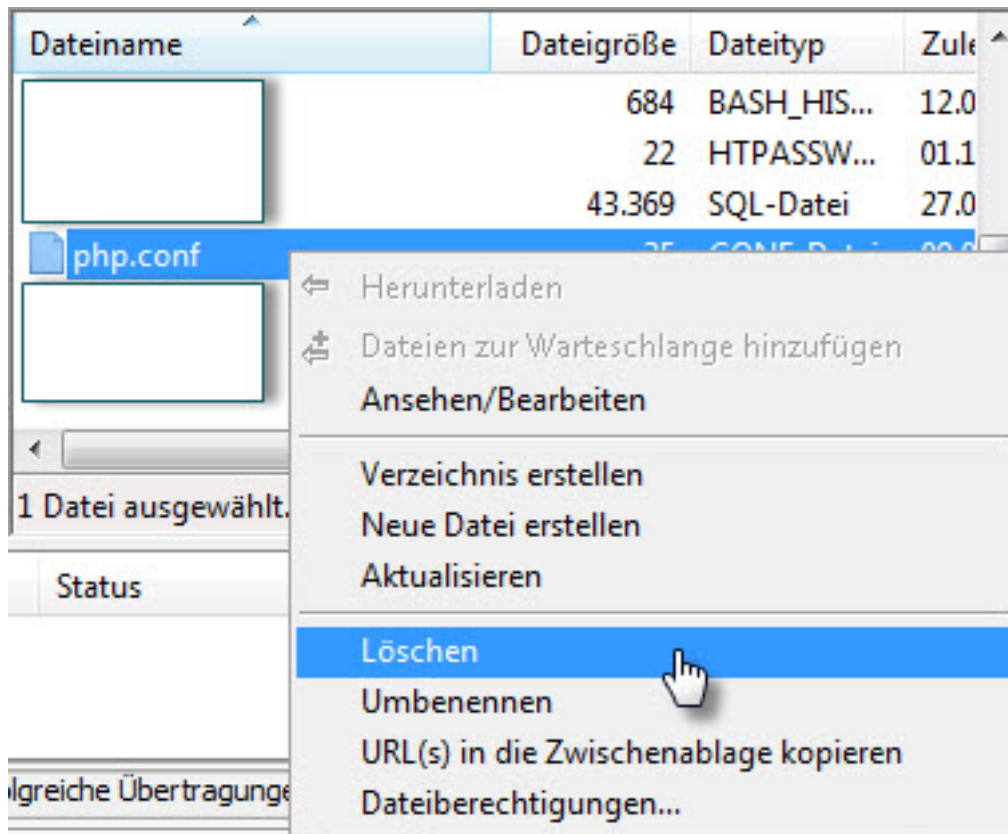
| Dateiname | Dateigröße | Dateityp | Zule |
|---|---|---|---|
| | 684 | BASH_HIS... | 12.0 |
| | 22 | HTPASSW... | 01.1 |
| | 43.369 | SQL-Datei | 27.0 |
| php.conf | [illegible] | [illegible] | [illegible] |

1 Datei ausgewählt.

Status

lgreiche Übertragunge

Herunterladen
Dateien zur Warteschlange hinzufügen
Ansehen/Bearbeiten

Verzeichnis erstellen
Neue Datei erstellen
Aktualisieren

Löschen
Umbenennen
URL(s) in die Zwischenablage kopieren
Dateiberechtigungen...